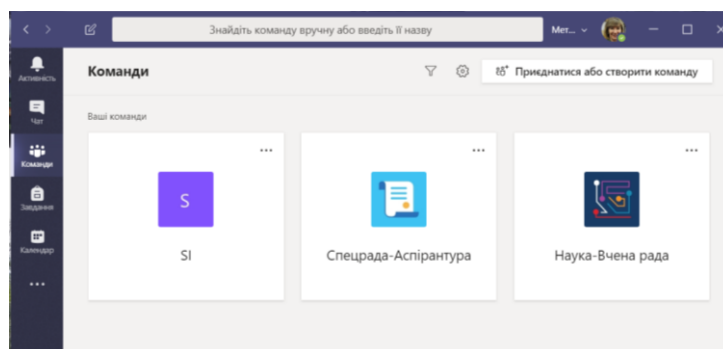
Знайдіть команду вручну або введіть її назву

Мет... ⌄

Активність

Чат

Команди

Завдання

Календар

...

Команди

Приєднатися або створити команду

Ваші команди

...

S

SI

...

Спецрада-Аспірантура

...

Наука-Вчена рада